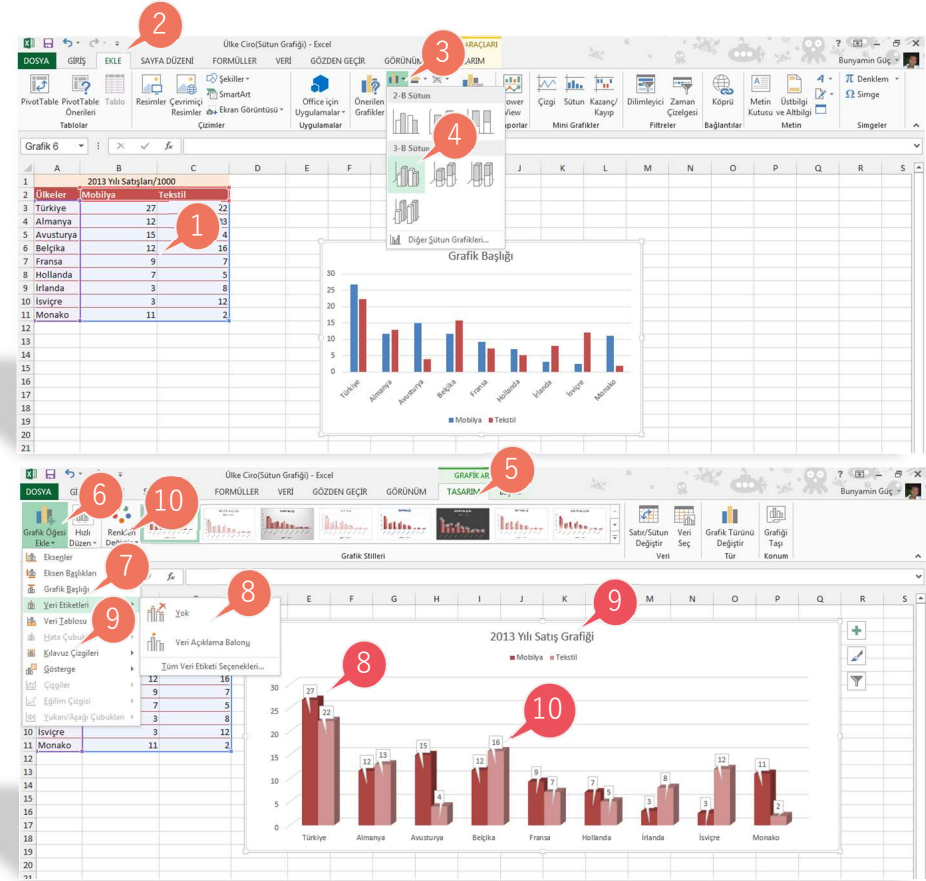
Ülke Ciro(Sütun Grafiği) - Excel

DOSYA GİRİŞ EKLE SAYFA DÜZENİ FORMÜLLER VERİ GÖZDEN GEÇİR GÖRÜNÜM TASARIM

GRAFİK ARAÇLARI

Bunyamin Guç

PivotTable PivotTable Önerileri Tablo Tablolar

Resimler Çevrimiçi Resimler Şekiller SmartArt Ekran Görüntüsü Çizimler

Office için Uygulamalar Uygulamalar

Önerilen Grafikler

2-B Sütun

3-B Sütun

Diğer Sütun Grafikleri...

Power View Raporlar

Çizgi Sütun Kazanç/Kayıp Mini Grafikler

Dilimleyici Zaman Çizelgesi Filtreler

Köprü Bağlantılar

Metin Kutusu Üstbilgi ve Altbilgi Metin

Denklem Simge Simgeler

Grafik 6

2

3

4

1

| | A | B | C |
|---|---|---|---|
| 1 | 2013 Yılı Satışları/1000 | | |
| 2 | Ülkeler | Mobilya | Tekstil |
| 3 | Türkiye | 27 | 22 |
| 4 | Almanya | 12 | 13 |
| 5 | Avusturya | 15 | 4 |
| 6 | Belçika | 12 | 16 |
| 7 | Fransa | 9 | 7 |
| 8 | Hollanda | 7 | 5 |
| 9 | İrlanda | 3 | 8 |
| 10 | İsviçre | 3 | 12 |
| 11 | Monako | 11 | 2 |

Grafik Başlığı

30 25 20 15 10 5 0

Türkiye Almanya Avusturya Belçika Fransa Hollanda İrlanda İsviçre Monako

Mobilya Tekstil

Ülke Ciro(Sütun Grafiği) - Excel

GRAFİK AR

DOSYA Gİ FORMÜLLER VERİ GÖZDEN GEÇİR GÖRÜNÜM TASARIM

Bunyamin Guç

5

6

10

Grafik Öğesi Ekle Hızlı Düzen Renkleri Değiştir

Grafik Stilleri

Satır/Sütun Değiştir Veri Seç Veri

Grafik Türünü Değiştir Tür

Grafiği Taşı Konum

Eksenler
Eksen Başlıkları
Grafik Başlığı
Veri Etiketleri
Veri Tablosu
Hata Çubukları
Kılavuz Çizgileri
Gösterge
Çizgiler
Eğilim Çizgisi
Yukarı/Aşağı Çubukları

7

9

8

Yok

Veri Açıklama Balonu

Tüm Veri Etiketi Seçenekleri...

9

2013 Yılı Satış Grafiği

Mobilya Tekstil

8

10

30 25 20 15 10 5 0

27 22 12 13 15 4 12 16 9 7 7 5 3 8 3 12 11 2

Türkiye Almanya Avusturya Belçika Fransa Hollanda İrlanda İsviçre Monako

| | A | B | C |
|---|---|---|---|
| 6 | | 12 | 16 |
| 7 | | 9 | 7 |
| 8 | | 7 | 5 |
| 9 | | 3 | 8 |
| 10 | İsviçre | 3 | 12 |
| 11 | Monako | 11 | 2 |